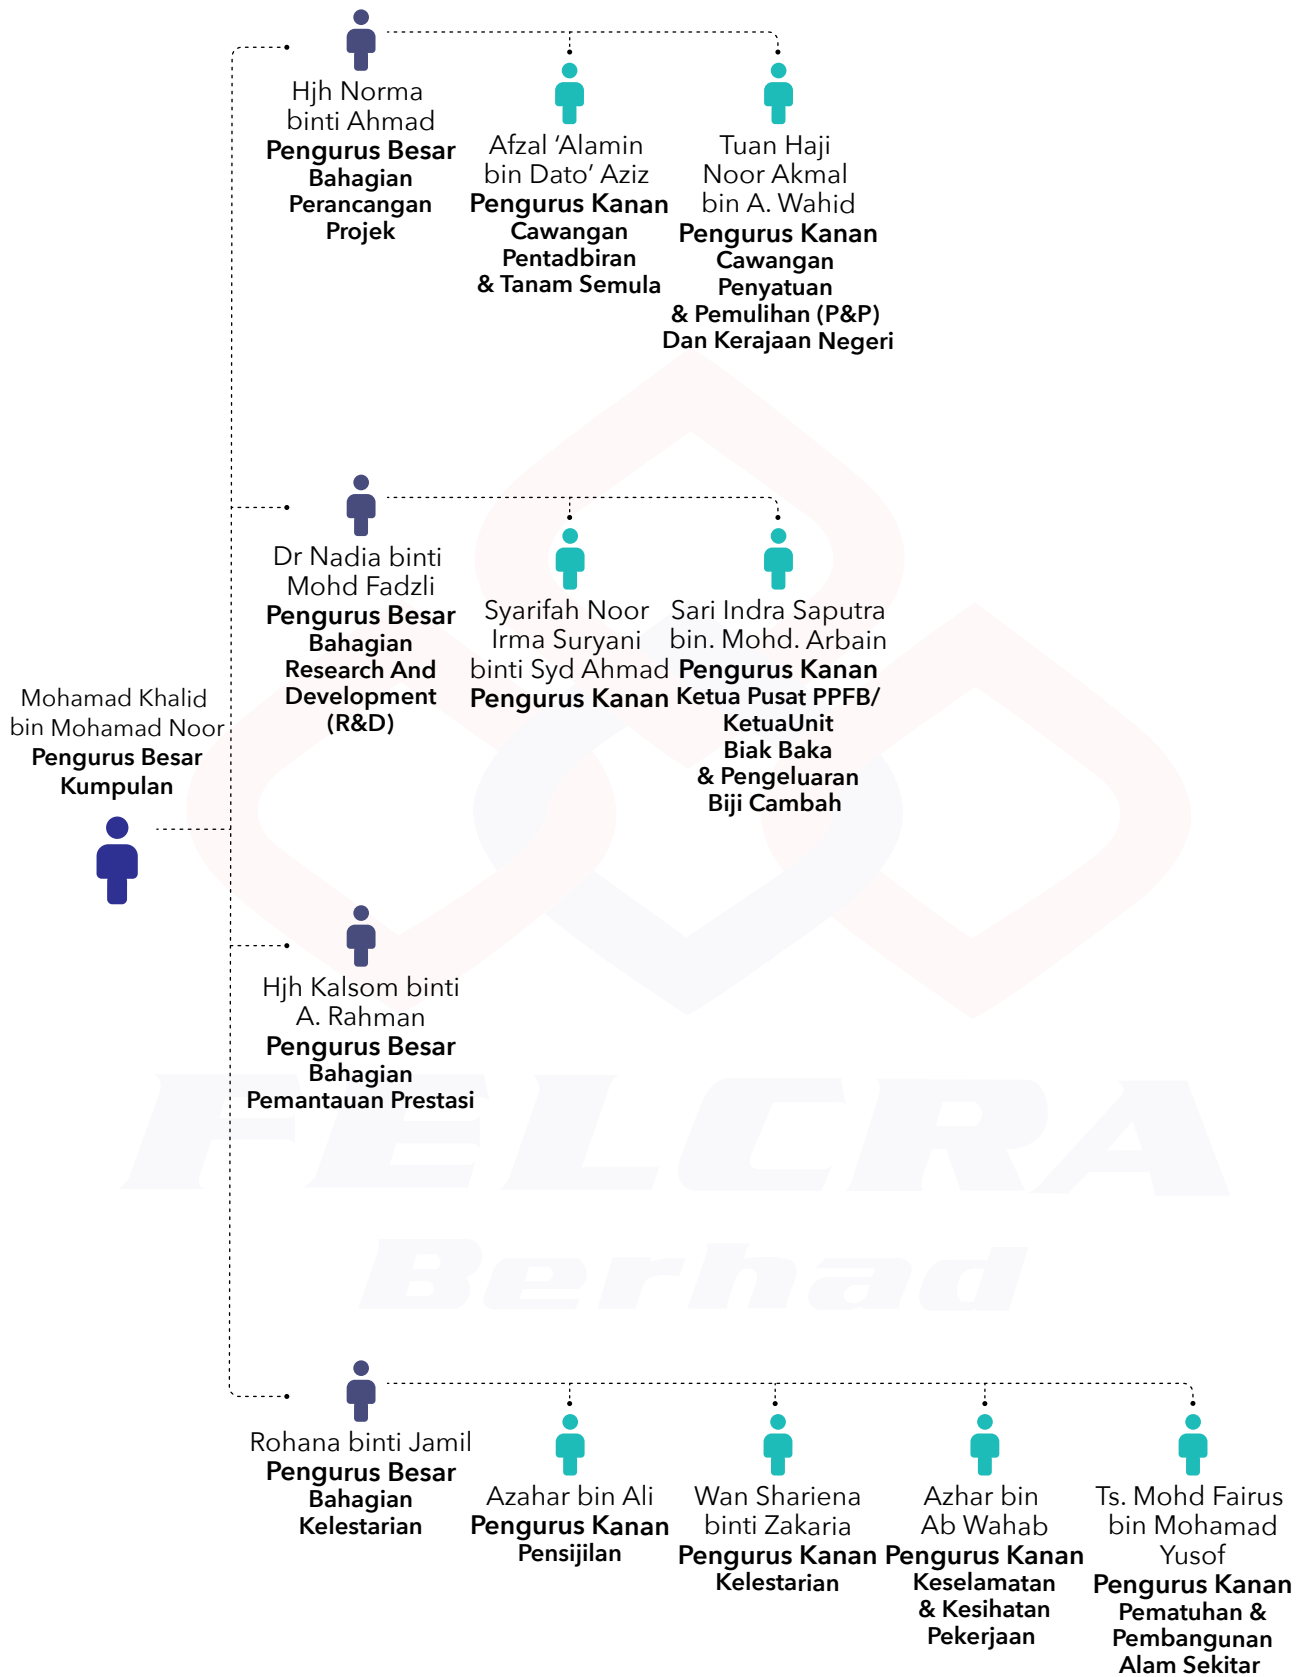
Hjh Norma binti Ahmad
**Pengurus Besar**
Bahagian Perancangan Projek

Afzal 'Alamin bin Dato' Aziz
**Pengurus Kanan**
Cawangan Pentadbiran & Tanam Semula

Tuan Haji Noor Akmal bin A. Wahid
**Pengurus Kanan**
Cawangan Penyatuan & Pemulihan (P&P) Dan Kerajaan Negeri

Dr Nadia binti Mohd Fadzli
**Pengurus Besar**
Bahagian Research And Development (R&D)

Syarifah Noor Irma Suryani binti Syd Ahmad
**Pengurus Kanan**

Sari Indra Saputra bin. Mohd. Arbain
**Pengurus Kanan**
Ketua Pusat PPFB/ KetuaUnit Biak Baka & Pengeluaran Biji Cambah

Mohamad Khalid bin Mohamad Noor
**Pengurus Besar Kumpulan**

Hjh Kalsom binti A. Rahman
**Pengurus Besar**
Bahagian Pemantauan Prestasi

FELCRA Berhad

Rohana binti Jamil
**Pengurus Besar**
Bahagian Kelestarian

Azahar bin Ali
**Pengurus Kanan**
Pensijilan

Wan Shariena binti Zakaria
**Pengurus Kanan**
Kelestarian

Azhar bin Ab Wahab
**Pengurus Kanan**
Keselamatan & Kesihatan Pekerjaan

Ts. Mohd Fairus bin Mohamad Yusof
**Pengurus Kanan**
Pematuhan & Pembangunan Alam Sekitar